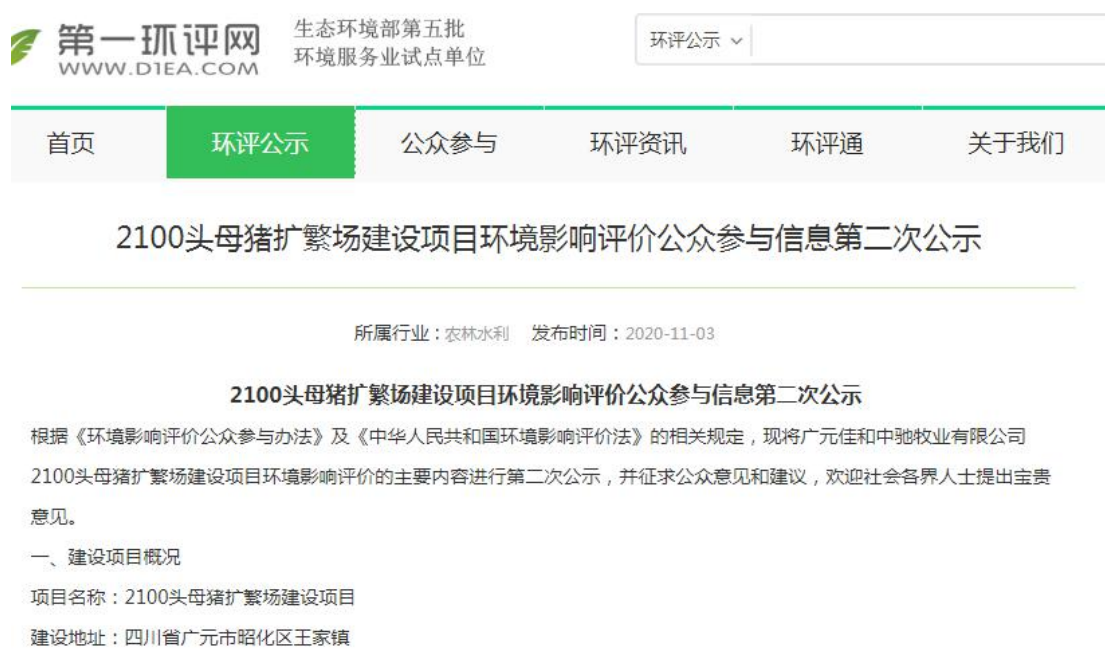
第一环评网
WWW.D1EA.COM
生态环境部第五批
环境服务业试点单位
环评公示 ∨

首页 环评公示 公众参与 环评资讯 环评通 关于我们

2100头母猪扩繁场建设项目环境影响评价公众参与信息第二次公示

所属行业：农林水利 发布时间：2020-11-03

2100头母猪扩繁场建设项目环境影响评价公众参与信息第二次公示

根据《环境影响评价公众参与办法》及《中华人民共和国环境影响评价法》的相关规定，现将广元佳和中驰牧业有限公司2100头母猪扩繁场建设项目环境影响评价的主要内容进行第二次公示，并征求公众意见和建议，欢迎社会各界人士提出宝贵意见。

一、建设项目概况

项目名称：2100头母猪扩繁场建设项目

建设地址：四川省广元市昭化区王家镇